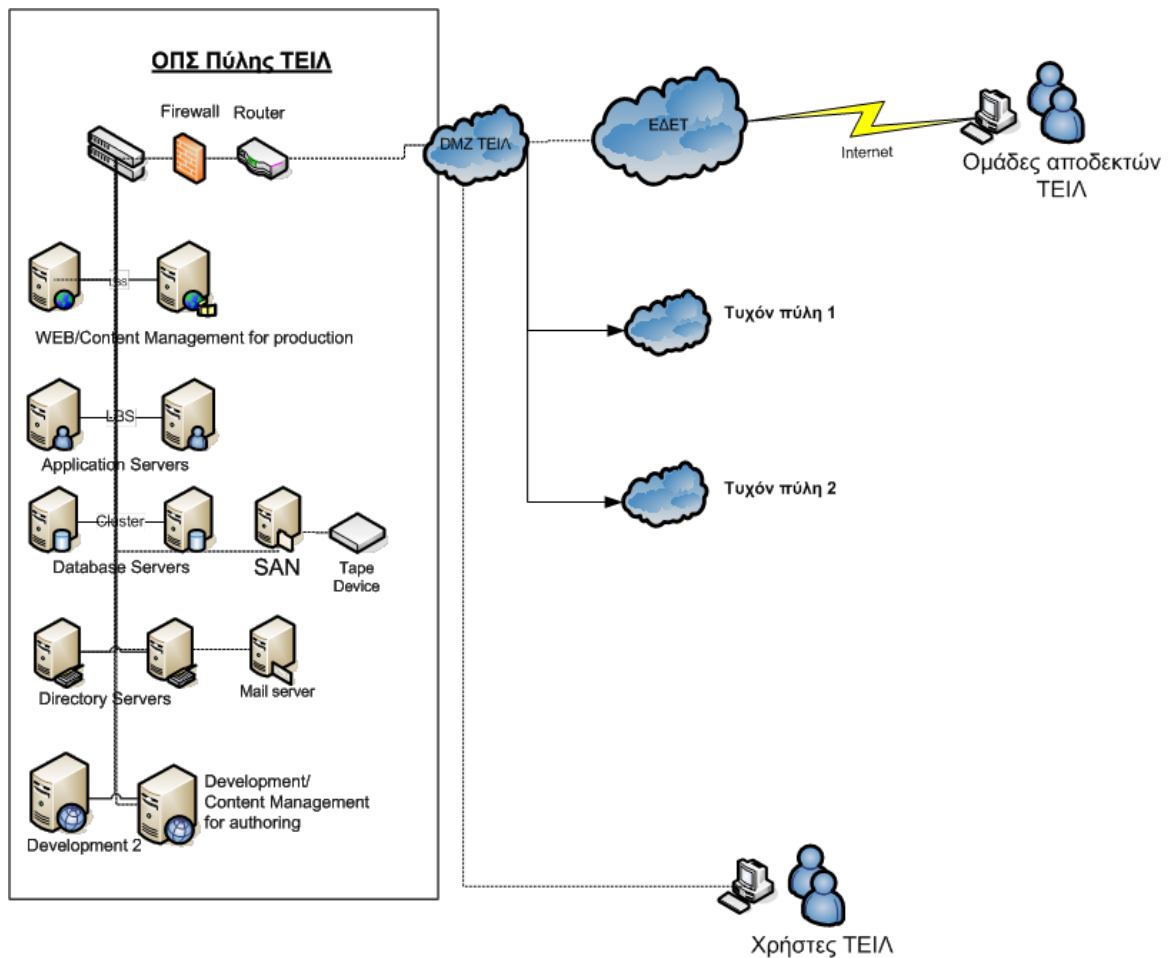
ΟΠΣ Πύλης ΤΕΙΛ

Firewall

Router

DMZ ΤΕΙΛ

ΕΔΕΤ

Internet

Ομάδες αποδεκτών ΤΕΙΛ

Lbs

WEB/Content Management for production

Τυχόν πύλη 1

LBS

Application Servers

Τυχόν πύλη 2

Cluster

Database Servers

SAN

Tape Device

Directory Servers

Mail server

Development/ Content Management for authoring

Development 2

Χρήστες ΤΕΙΛ